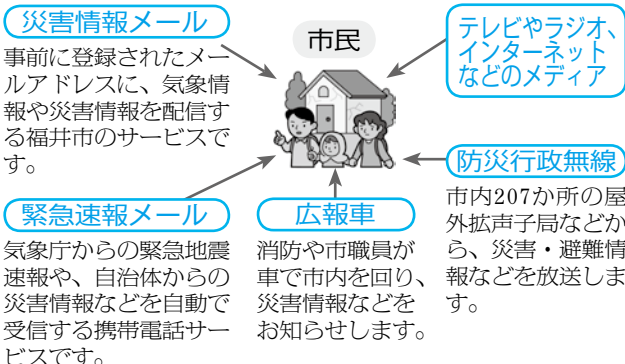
災害情報メール

事前に登録されたメールアドレスに、気象情報や災害情報を配信する福井市のサービスです。

市民

テレビやラジオ、インターネットなどのメディア

防災行政無線

市内207か所の屋外拡声子局などから、災害・避難情報などを放送します。

緊急速報メール

気象庁からの緊急地震速報や、自治体からの災害情報などを自動で受信する携帯電話サービスです。

広報車

消防や市職員が車で市内を回り、災害情報などをお知らせします。